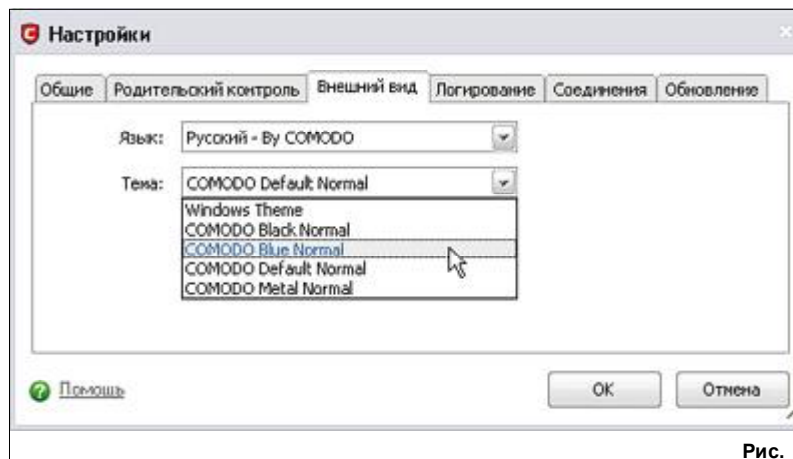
Настройки

Общие | Родительский контроль | Внешний вид | Логирование | Соединения | Обновление

Язык: Русский - By COMODO

Тема: COMODO Default Normal

Windows Theme
COMODO Black Normal
COMODO Blue Normal
COMODO Default Normal
COMODO Metal Normal

Помощь

OK

Отмена

Рис.